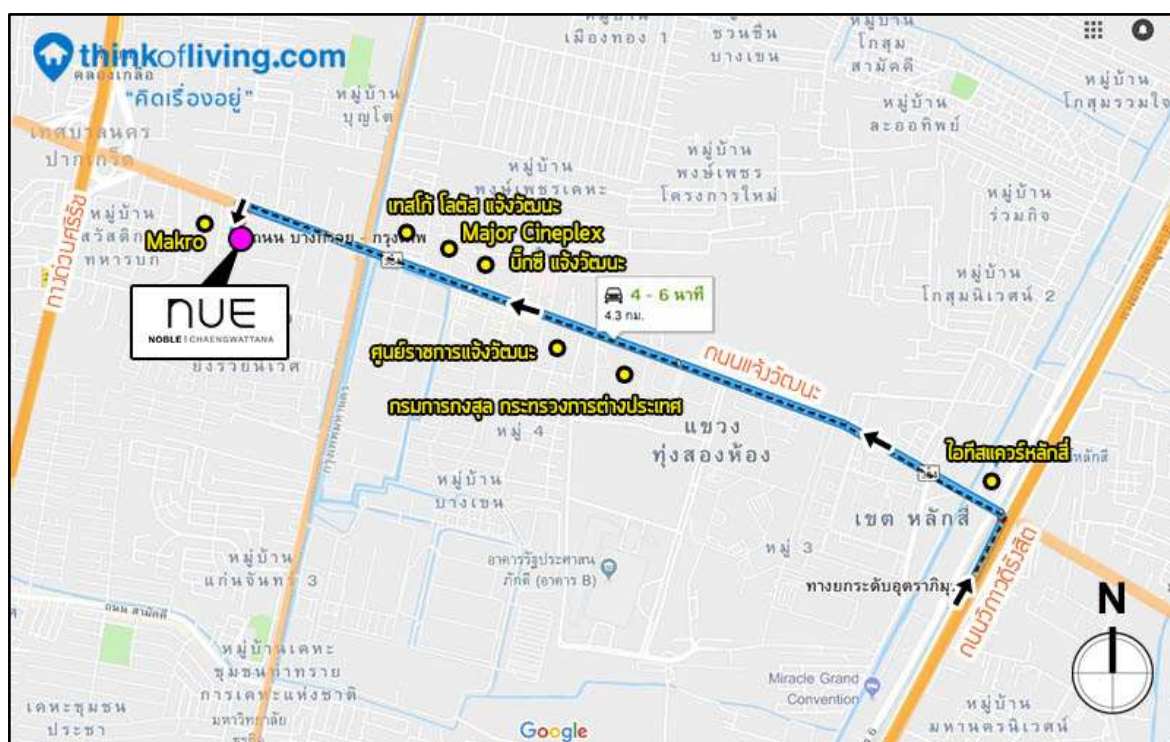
thinkofliving.com
"คิดเรื่องอยู่"

หมู่บ้าน
เมืองทอง 1
ชวนชื่น
บางเขน
หมู่บ้าน
โกสุม
สามัคคี
หมู่บ้าน
โกสุมรวมใจ
หมู่บ้าน
ละอออิทพย์
หมู่บ้าน
บุญโต
เทศบาลนคร
ปากเกร็ด
หมู่บ้าน
พงษ์เพชร
โครงการใหม่
หมู่บ้าน
พงษ์เพชรเคหะ
หมู่บ้าน
ร่วมกิจ
หมู่บ้าน
สวัสดิการ
ทหารบก
Makro
เทสโก้ โลตัส แจ้งวัฒนะ
Major Cineplex
บิ๊กซี แจ้งวัฒนะ
ถนน บางกรวย - กรุงเทพ
ถนนติวานนท์
4 - 6 นาที
4.3 กม.
หมู่บ้าน
โกสุมนิเวศน์ 2
NUE
NOBLE | CHAENGWATTANA
ยิ่งรวยนิเวศ
ศูนย์ราชการแจ้งวัฒนะ
ถนนแจ้งวัฒนะ
กรมการกงสุล กระทรวงการต่างประเทศ
หมู่ 4
แขวง
ทุ่งสองห้อง
ไอทีสแควร์หลักสี่
หลักสี่
หมู่บ้าน
บางเขน
เขต หลักสี่
หมู่ 3
หมู่บ้าน
แก่นจันทร์ 3
อาคารรัฐประศาสนภักดี (อาคาร B)
ทางยกระดับอุตราภิมุข
ถนน สามัคคี
ถนนวิภาวดีรังสิต
N
หมู่บ้านเคหะ
ชุมชนท่าทราย
การเคหะแห่งชาติ
มหาวิทยาลัย
Miracle Grand
Convention
เคหะชุมชน
ประชา
Google
หมู่บ้าน
มหานครนิเวศน์